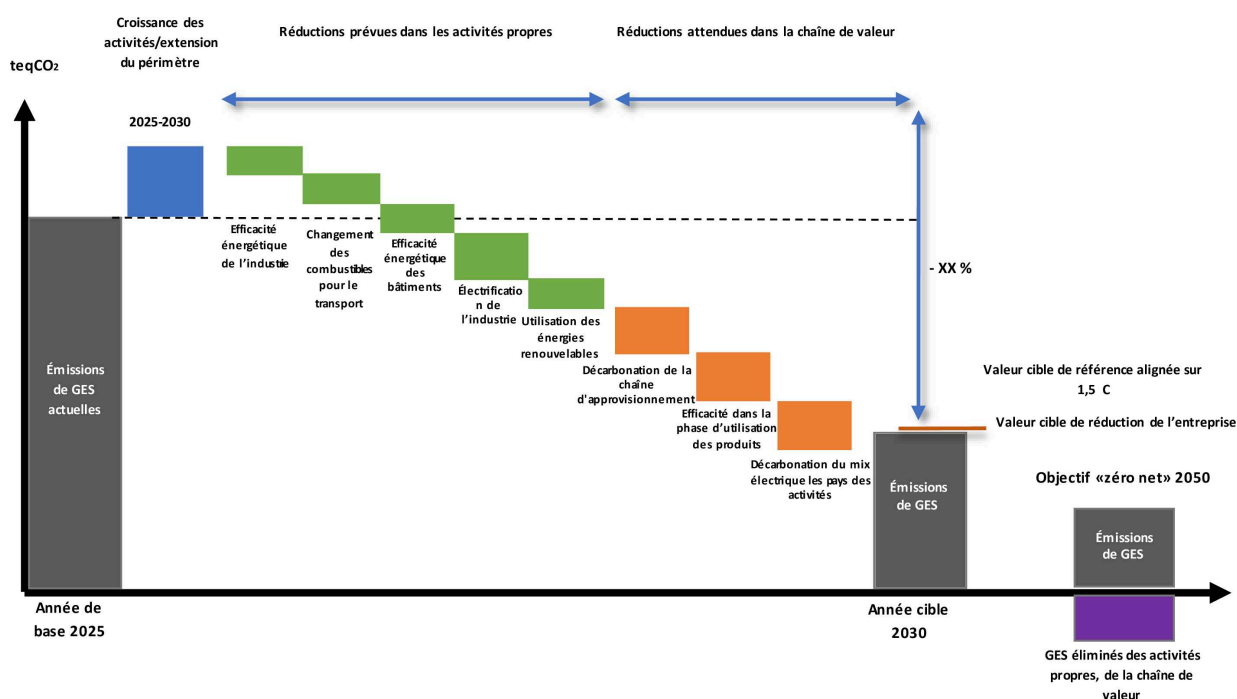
Croissance des activités/extension du périmètre

Réductions prévues dans les activités propres

Réductions attendues dans la chaîne de valeur

teqCO₂

2025-2030

Émissions de GES actuelles

Efficacité énergétique de l'industie

Changement des combustibles pour le transport

Efficacité énergétique des bâtiments

Électrification de l'industrie

Utilisation des énergies renouvelables

Décarbonation de la chaîne d'approvisionnement

Efficacité dans la phase d'utilisation des produits

Décarbonation du mix électrique les pays des activités

- XX %

Valeur cible de référence alignée sur 1,5 C

Valeur cible de réduction de l'entreprise

Émissions de GES

Objectif «zéro net» 2050

Émissions de GES

Année de base 2025

Année cible 2030

GES éliminés des activités propres, de la chaîne de valeur